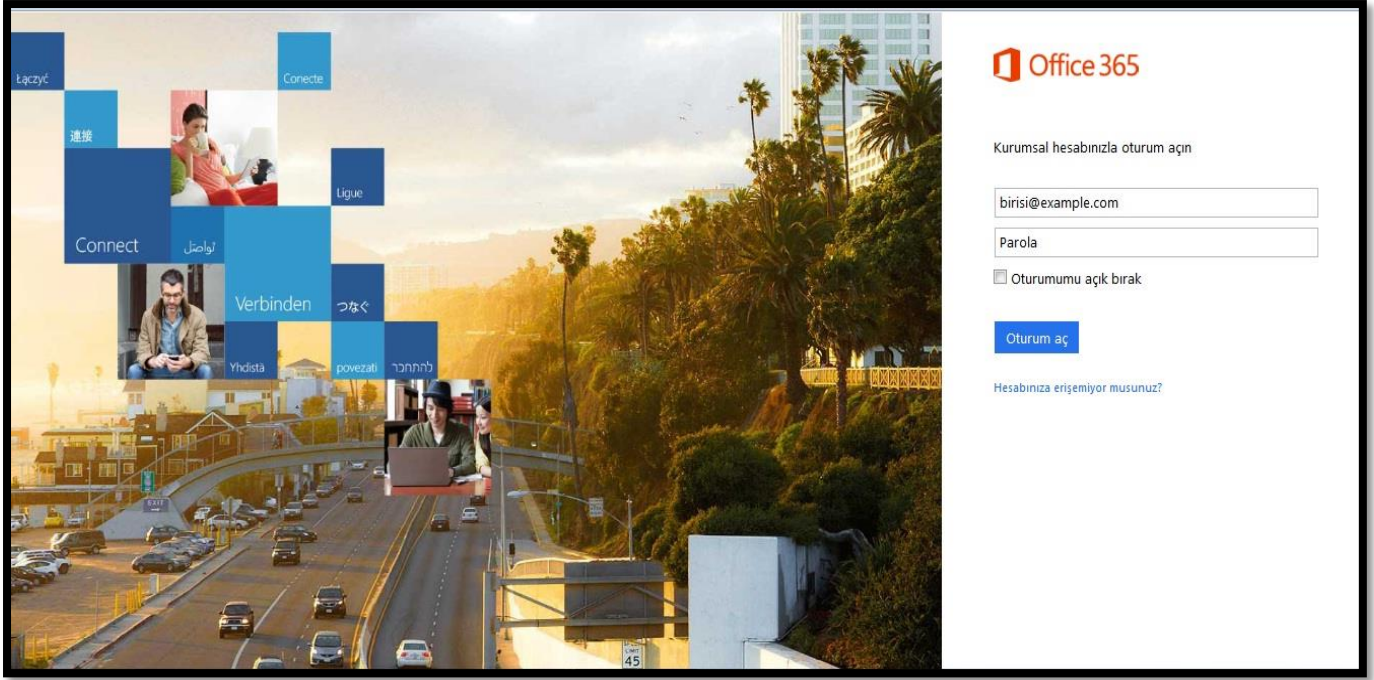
Łączyć
Conecte
連接
Ligue
Connect
تواصل
Verbinden
つなぐ
Yhdistä
povezati
להתחבר

Office 365

Kurumsal hesabınızla oturum açın

birisi@example.com

Parola

Oturumumu açık bırak

Oturum aç

Hesabınıza erişemiyor musunuz?